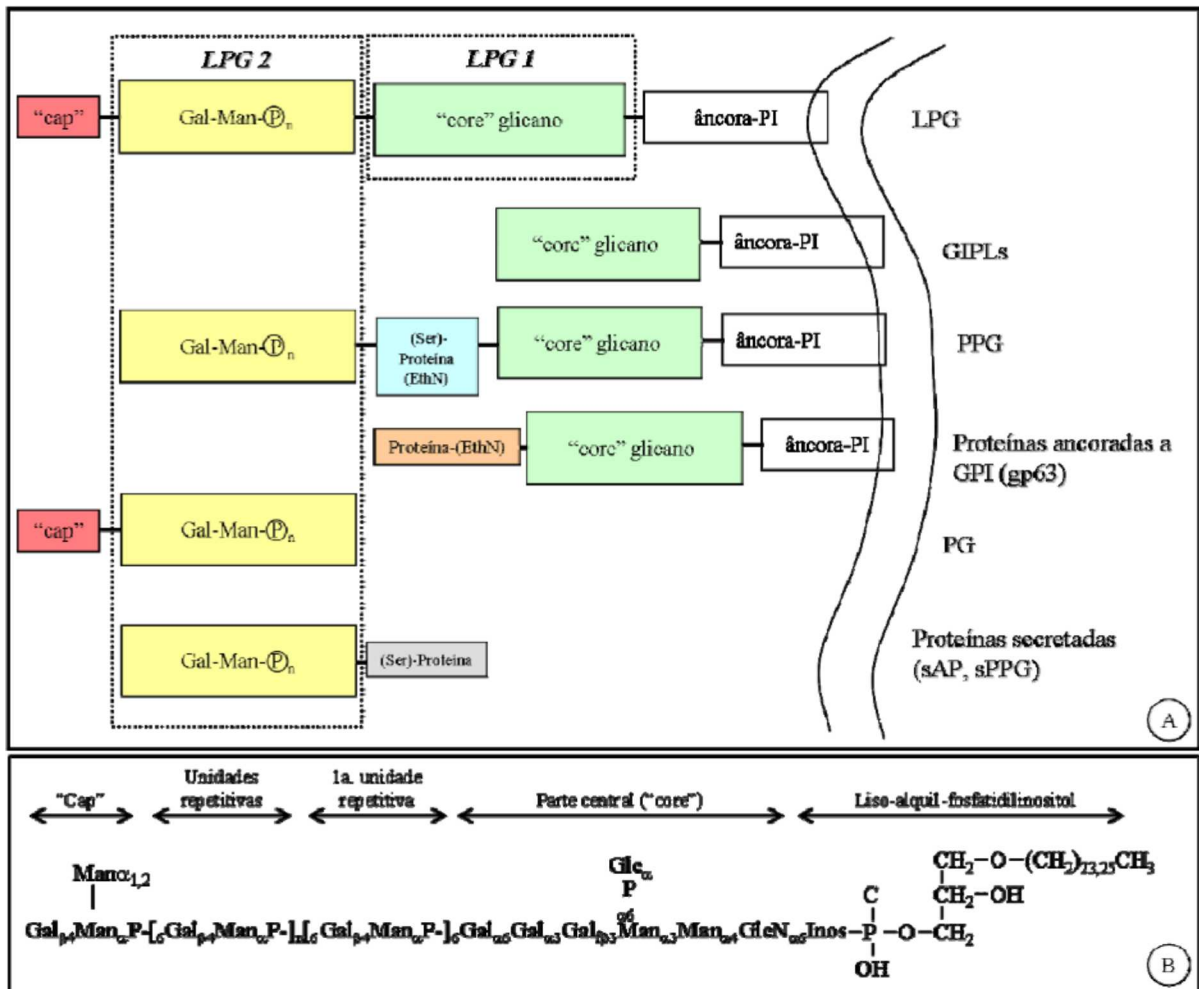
LPG 2

LPG 1

"cap"

Gal-Man-Ⓟ$_n$

"core" glicano

âncora-PI

LPG

"core" glicano

âncora-PI

GIPLs

Gal-Man-Ⓟ$_n$

(Ser)-Proteína (EthN)

"core" glicano

âncora-PI

PPG

Proteína-(EthN)

"core" glicano

âncora-PI

Proteínas ancoradas a GPI (gp63)

"cap"

Gal-Man-Ⓟ$_n$

PG

Gal-Man-Ⓟ$_n$

(Ser)-Proteína

Proteínas secretadas (sAP, sPPG)

A

"Cap"

Unidades repetitivas

1a. unidade repetitiva

Parte central ("core")

Liso-alquil-fosfatidilinositol

Man$\alpha_{1,2}$

Glc$_\alpha$

P

$CH_2-O-(CH_2)_{23,25}CH_3$

C

$CH_2-OH$

Gal$_{\beta4}$Man$_\alpha$P-[$_6$Gal$_{\beta4}$Man$_\alpha$P-]$_n$[$_6$ Gal$_{\beta4}$Man$_\alpha$P-]$_6$Gal$_{\alpha6}$Gal$_{\alpha3}$Gal$_{f\beta3}$Man$_{\alpha3}$Man$_{\alpha4}$GlcN$_{\alpha6}$Inos$-$P$-O-CH_2$

OH

B